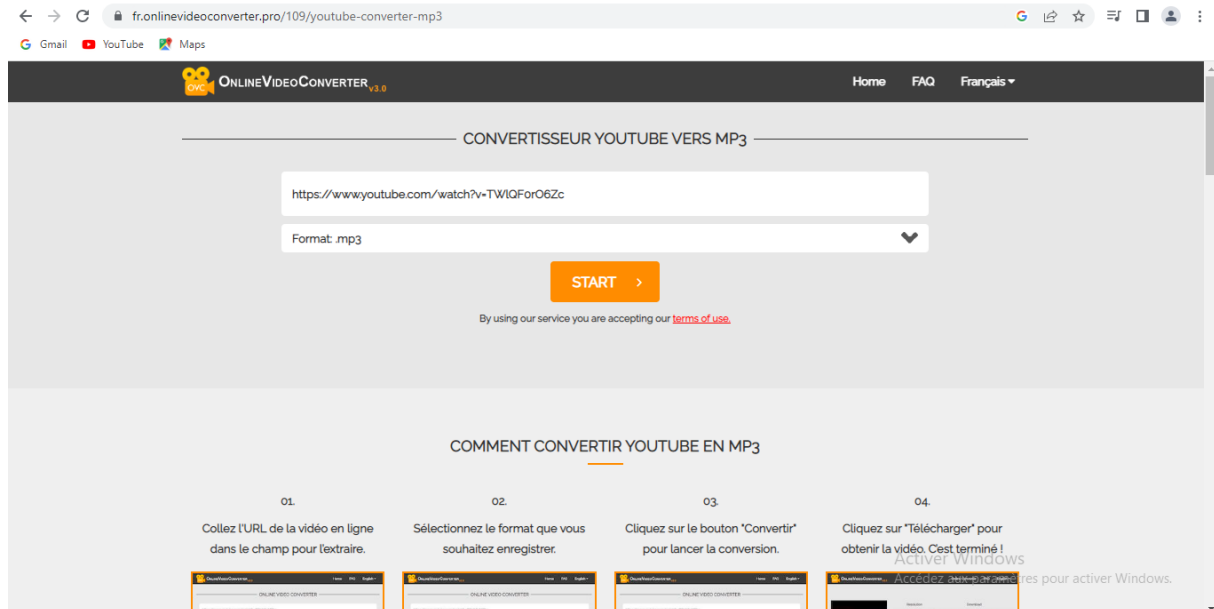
fr.onlinevideoconverter.pro/109/youtube-converter-mp3

Gmail YouTube Maps

OVC ONLINEVIDEOCONVERTER v3.0

Home FAQ Français

CONVERTISSEUR YOUTUBE VERS MP3

https://www.youtube.com/watch?v=TWlQForO6Zc

Format: .mp3

START >

By using our service you are accepting our terms of use.

COMMENT CONVERTIR YOUTUBE EN MP3

01.
Collez l'URL de la vidéo en ligne dans le champ pour l'extraire.

02.
Sélectionnez le format que vous souhaitez enregistrer.

03.
Cliquez sur le bouton "Convertir" pour lancer la conversion.

04.
Cliquez sur "Télécharger" pour obtenir la vidéo. C'est terminé !

Activer Windows
Accédez aux paramètres pour activer Windows.